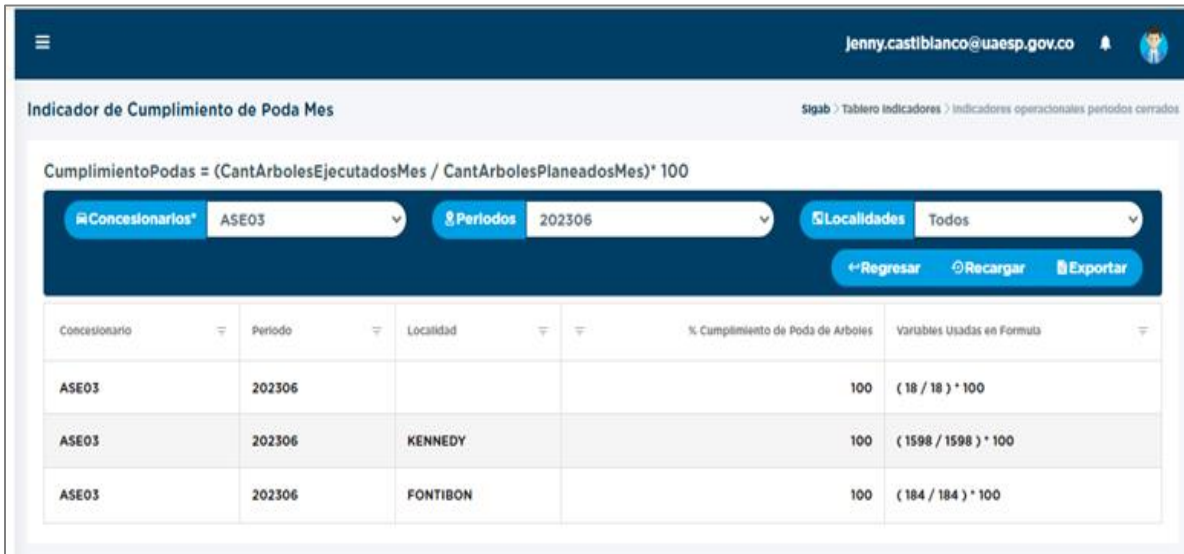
jenny.castiblanco@uaesp.gov.co

Indicador de Cumplimiento de Poda Mes

Sigab > Tablero Indicadores > Indicadores operacionales periodos cerrados

CumplimientoPodas = (CantArbolesEjecutadosMes / CantArbolesPlaneadosMes)* 100

Concesionarios* ASE03

Periodos 202306

Localidades Todos

Regresar Recargar Exportar

| Concesionario | Periodo | Localidad | | % Cumplimiento de Poda de Arboles | Variables Usadas en Formula |
|---|---|---|---|---|---|
| ASE03 | 202306 | | | 100 | ( 18 / 18 ) * 100 |
| ASE03 | 202306 | KENNEDY | | 100 | ( 1598 / 1598 ) * 100 |
| ASE03 | 202306 | FONTIBON | | 100 | ( 184 / 184 ) * 100 |